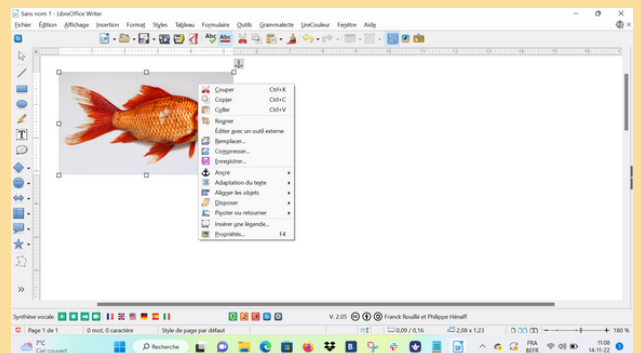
Sans nom 1 - LibreOffice Writer

Fichier Édition Affichage Insertion Format Styles Tableau Formulaire Outils Grammalecte LireCouleur Fenêtre Aide

Couper Ctrl+X
Copier Ctrl+C
Coller Ctrl+V
Rogner
Éditer avec un outil externe
Remplacer...
Compresser...
Enregistrer...
Ancre
Adaptation du texte
Aligner les objets
Disposer
Pivoter ou retourner
Insérer une légende...
Propriétés... F4

Synthèse vocale

V. 2.05 Franck Rouillé et Philippe Hénaff

Page 1 de 1 0 mot, 0 caractère Style de page par défaut 0,09 / 0,16 2,08 x 1,23 180 %

7°C Ciel couvert Recherche FRA BEFR 11:08 14-11-22